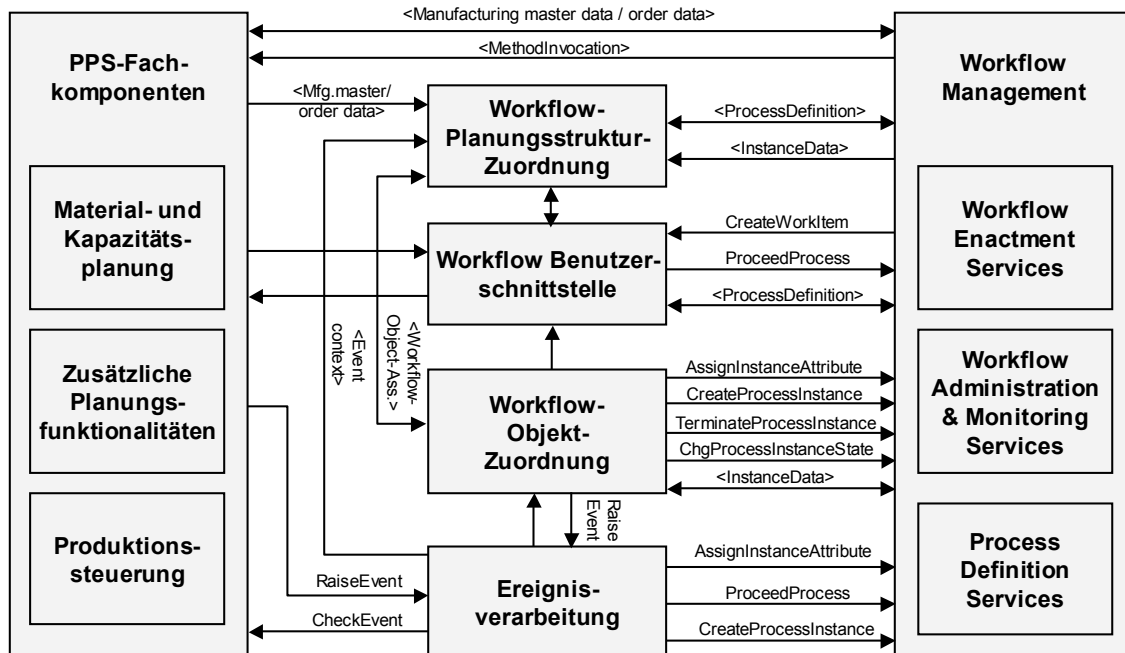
<Manufacturing master data / order data>

<MethodInvocation>

PPS-Fachkomponenten

Material- und Kapazitätsplanung

Zusätzliche Planungsfunktionalitäten

Produktionssteuerung

<Mfg.master/ order data>

Workflow-Planungsstruktur-Zuordnung

<ProcessDefinition>

<InstanceData>

Workflow Benutzerschnittstelle

CreateWorkItem

ProceedProcess

<ProcessDefinition>

<Event context>

<Workflow-Object-Ass.>

Workflow-Objekt-Zuordnung

AssignInstanceAttribute

CreateProcessInstance

TerminateProcessInstance

ChgProcessInstanceState

<InstanceData>

Raise Event

RaiseEvent

CheckEvent

Ereignisverarbeitung

AssignInstanceAttribute

ProceedProcess

CreateProcessInstance

Workflow Management

Workflow Enactment Services

Workflow Administration & Monitoring Services

Process Definition Services